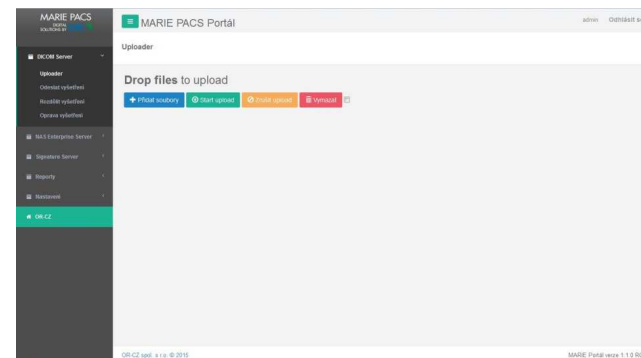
MARIE PACS
DIGITAL SOLUTIONS BY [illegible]

DICOM Server
Uploader
Odeslat vyšetření
Rozdělit vyšetření
Oprava vyšetření
NAS Enterprise Server
Signature Server
Reporty
Nastavení
OR-CZ

MARIE PACS Portál
admin Odhlásit s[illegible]

Uploader

Drop files to upload

Přidat soubory
Start upload
Zrušit upload
Vymazat

OR-CZ spol. s r.o. © 2015
MARIE Portal verze 1.1.0 R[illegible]